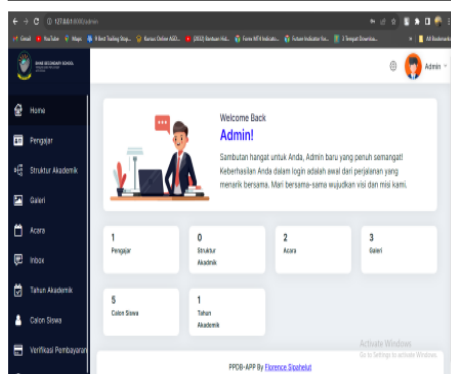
127.0.0.1:8000/admin

Gmail YouTube Maps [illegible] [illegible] (2022) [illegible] Form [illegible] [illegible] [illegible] All Bookmarks

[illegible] SECONDARY SCHOOL

Admin

Home
Pengajar
Struktur Akademik
Galeri
Acara
Inbox
Tahun Akademik
Calon Siswa
Verifikasi Pembayaran

Welcome Back
Admin!
Sambutan hangat untuk Anda, Admin baru yang penuh semangat! Keberhasilan Anda dalam login adalah awal dari perjalanan yang menarik bersama. Mari bersama-sama wujudkan visi dan misi kami.

1
Pengajar

0
Struktur Akadmik

2
Acara

3
Galeri

5
Calon Siswa

1
Tahun Akademik

Activate Windows
Go to Settings to activate Windows.

PPDB-APP By Florence Sipahelut